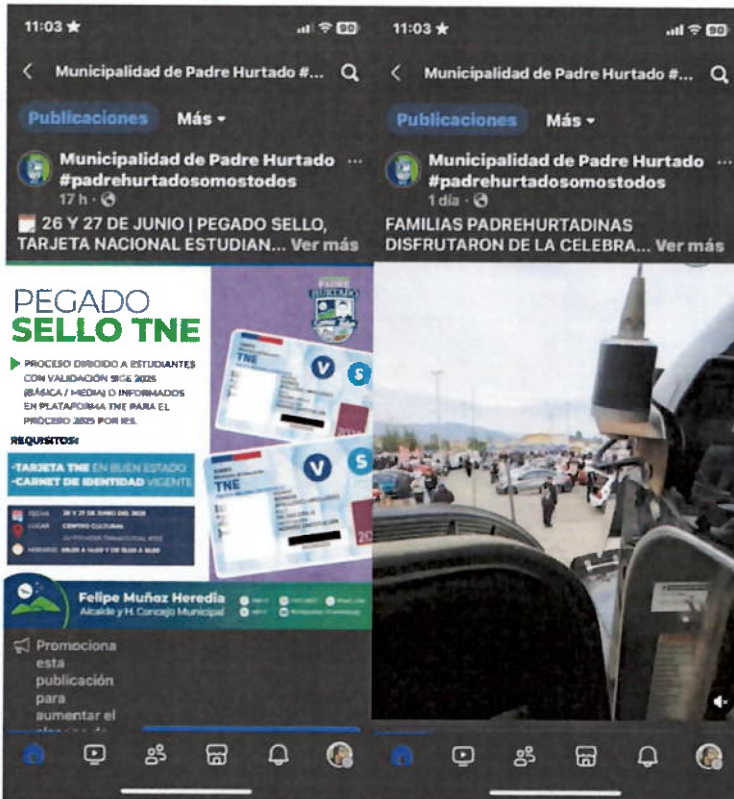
11:03 ★

< Municipalidad de Padre Hurtado #...

Publicaciones Más ▾

Municipalidad de Padre Hurtado #padrehurtadosomostodos

17 h · 

26 Y 27 DE JUNIO | PEGADO SELLO, TARJETA NACIONAL ESTUDIAN... Ver más

PEGADO SELLO TNE

PROCESO DIRIGIDO A ESTUDIANTES CON VALIDACIÓN SIGE 2025 (BÁSICA / MEDIA) O INFORMADOS EN PLATAFORMA TNE PARA EL PROCESO 2025 POR IES.

REQUISITOS:

-TARJETA TNE EN BUEN ESTADO
-CARNET DE IDENTIDAD VIGENTE

FECHA 26 Y 27 DE JUNIO DEL 2025
LUGAR CENTRO CULTURAL
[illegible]
HORARIO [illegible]

TNE V S
TNE V S

Felipe Muñoz Heredia
Alcalde y H. Concejo Municipal

Promociona esta publicación para aumentar el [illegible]

11:03 ★

< Municipalidad de Padre Hurtado #...

Publicaciones Más ▾

Municipalidad de Padre Hurtado #padrehurtadosomostodos

1 día · 

FAMILIAS PADREHURTADINAS DISFRUTARON DE LA CELEBRA... Ver más